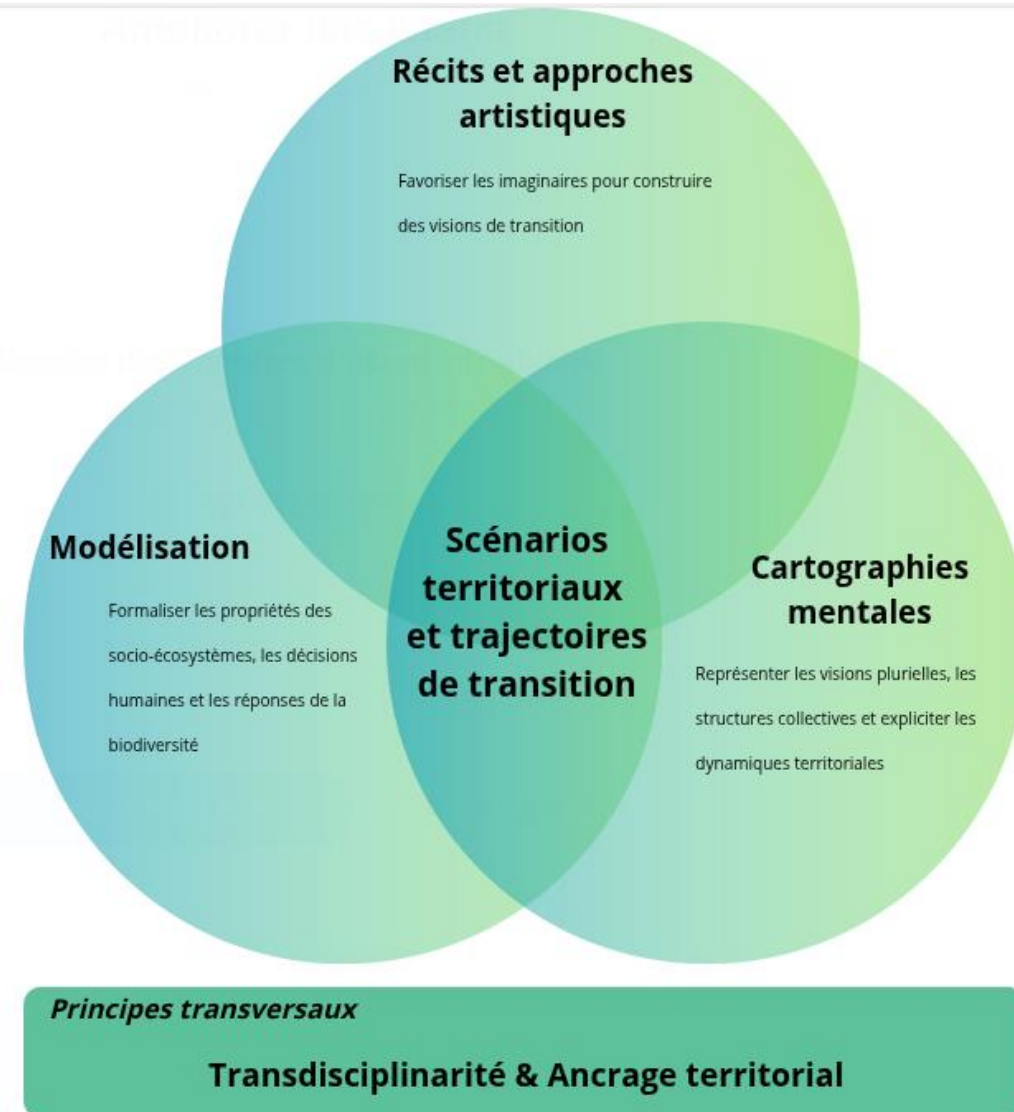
Récits et approches artistiques

Favoriser les imaginaires pour construire des visions de transition

Modélisation

Formaliser les propriétés des socio-écosystèmes, les décisions humaines et les réponses de la biodiversité

Scénarios territoriaux et trajectoires de transition

Cartographies mentales

Représenter les visions plurielles, les structures collectives et expliciter les dynamiques territoriales

Principes transversaux

Transdisciplinarité & Ancrage territorial